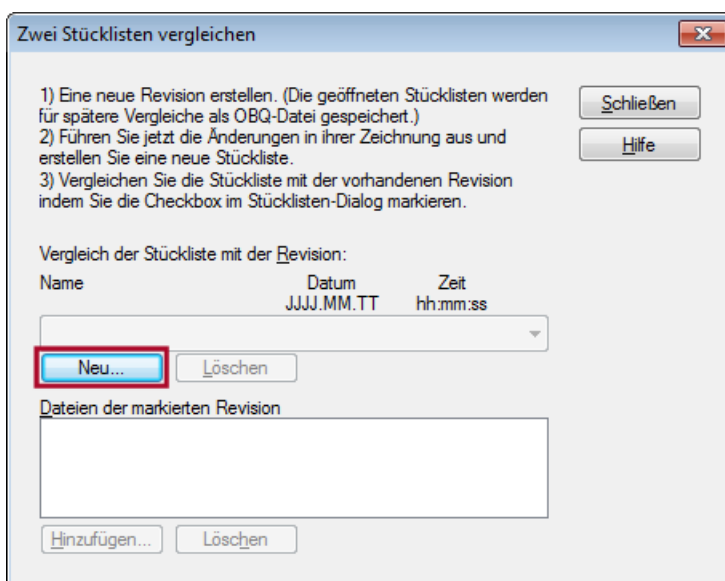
Zwei Stücklisten vergleichen

1) Eine neue Revision erstellen. (Die geöffneten Stücklisten werden für spätere Vergleiche als OBQ-Datei gespeichert.)
2) Führen Sie jetzt die Änderungen in ihrer Zeichnung aus und erstellen Sie eine neue Stückliste.
3) Vergleichen Sie die Stückliste mit der vorhandenen Revision indem Sie die Checkbox im Stücklisten-Dialog markieren.

Schließen

Hilfe

Vergleich der Stückliste mit der Revision:

Name

Datum
JJJJ.MM.TT

Zeit
hh:mm:ss

Neu...

Löschen

Dateien der markierten Revision

Hinzufügen...

Löschen